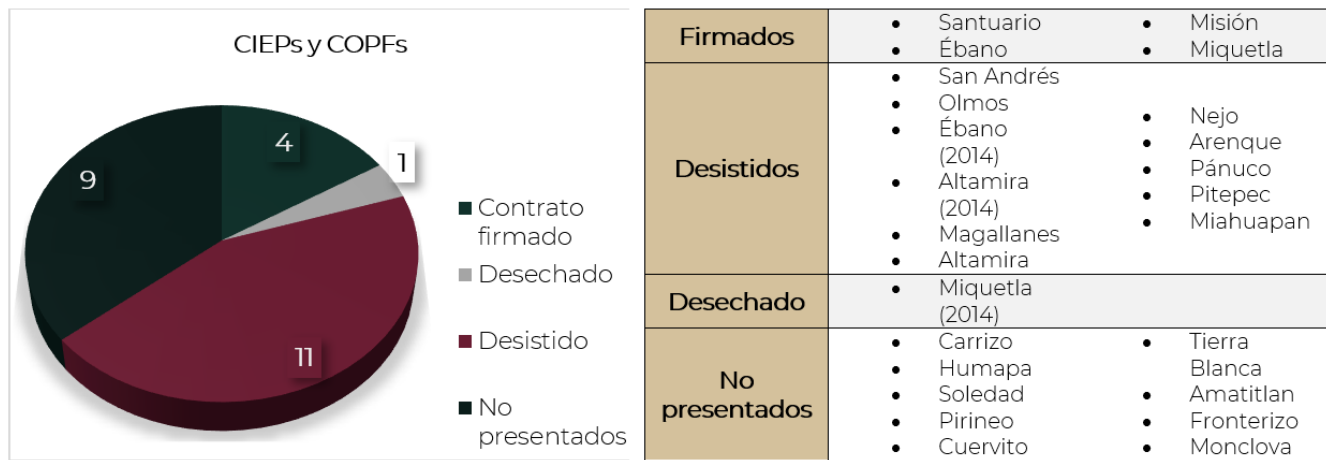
CIEPs y COPFs

4

1

9

11

Contrato firmado

Desechado

Desistido

No presentados

| | | |
|---|---|---|
| Firmados | • Santuario<br>• Ébano | • Misión<br>• Miquetla |
| Desistidos | • San Andrés<br>• Olmos<br>• Ébano (2014)<br>• Altamira (2014)<br>• Magallanes<br>• Altamira | • Nejo<br>• Arenque<br>• Pánuco<br>• Pitepec<br>• Miahuapan |
| Desechado | • Miquetla (2014) | |
| No presentados | • Carrizo<br>• Humapa<br>• Soledad<br>• Pirineo<br>• Cuervito | • Tierra Blanca<br>• Amatitlan<br>• Fronterizo<br>• Monclova |